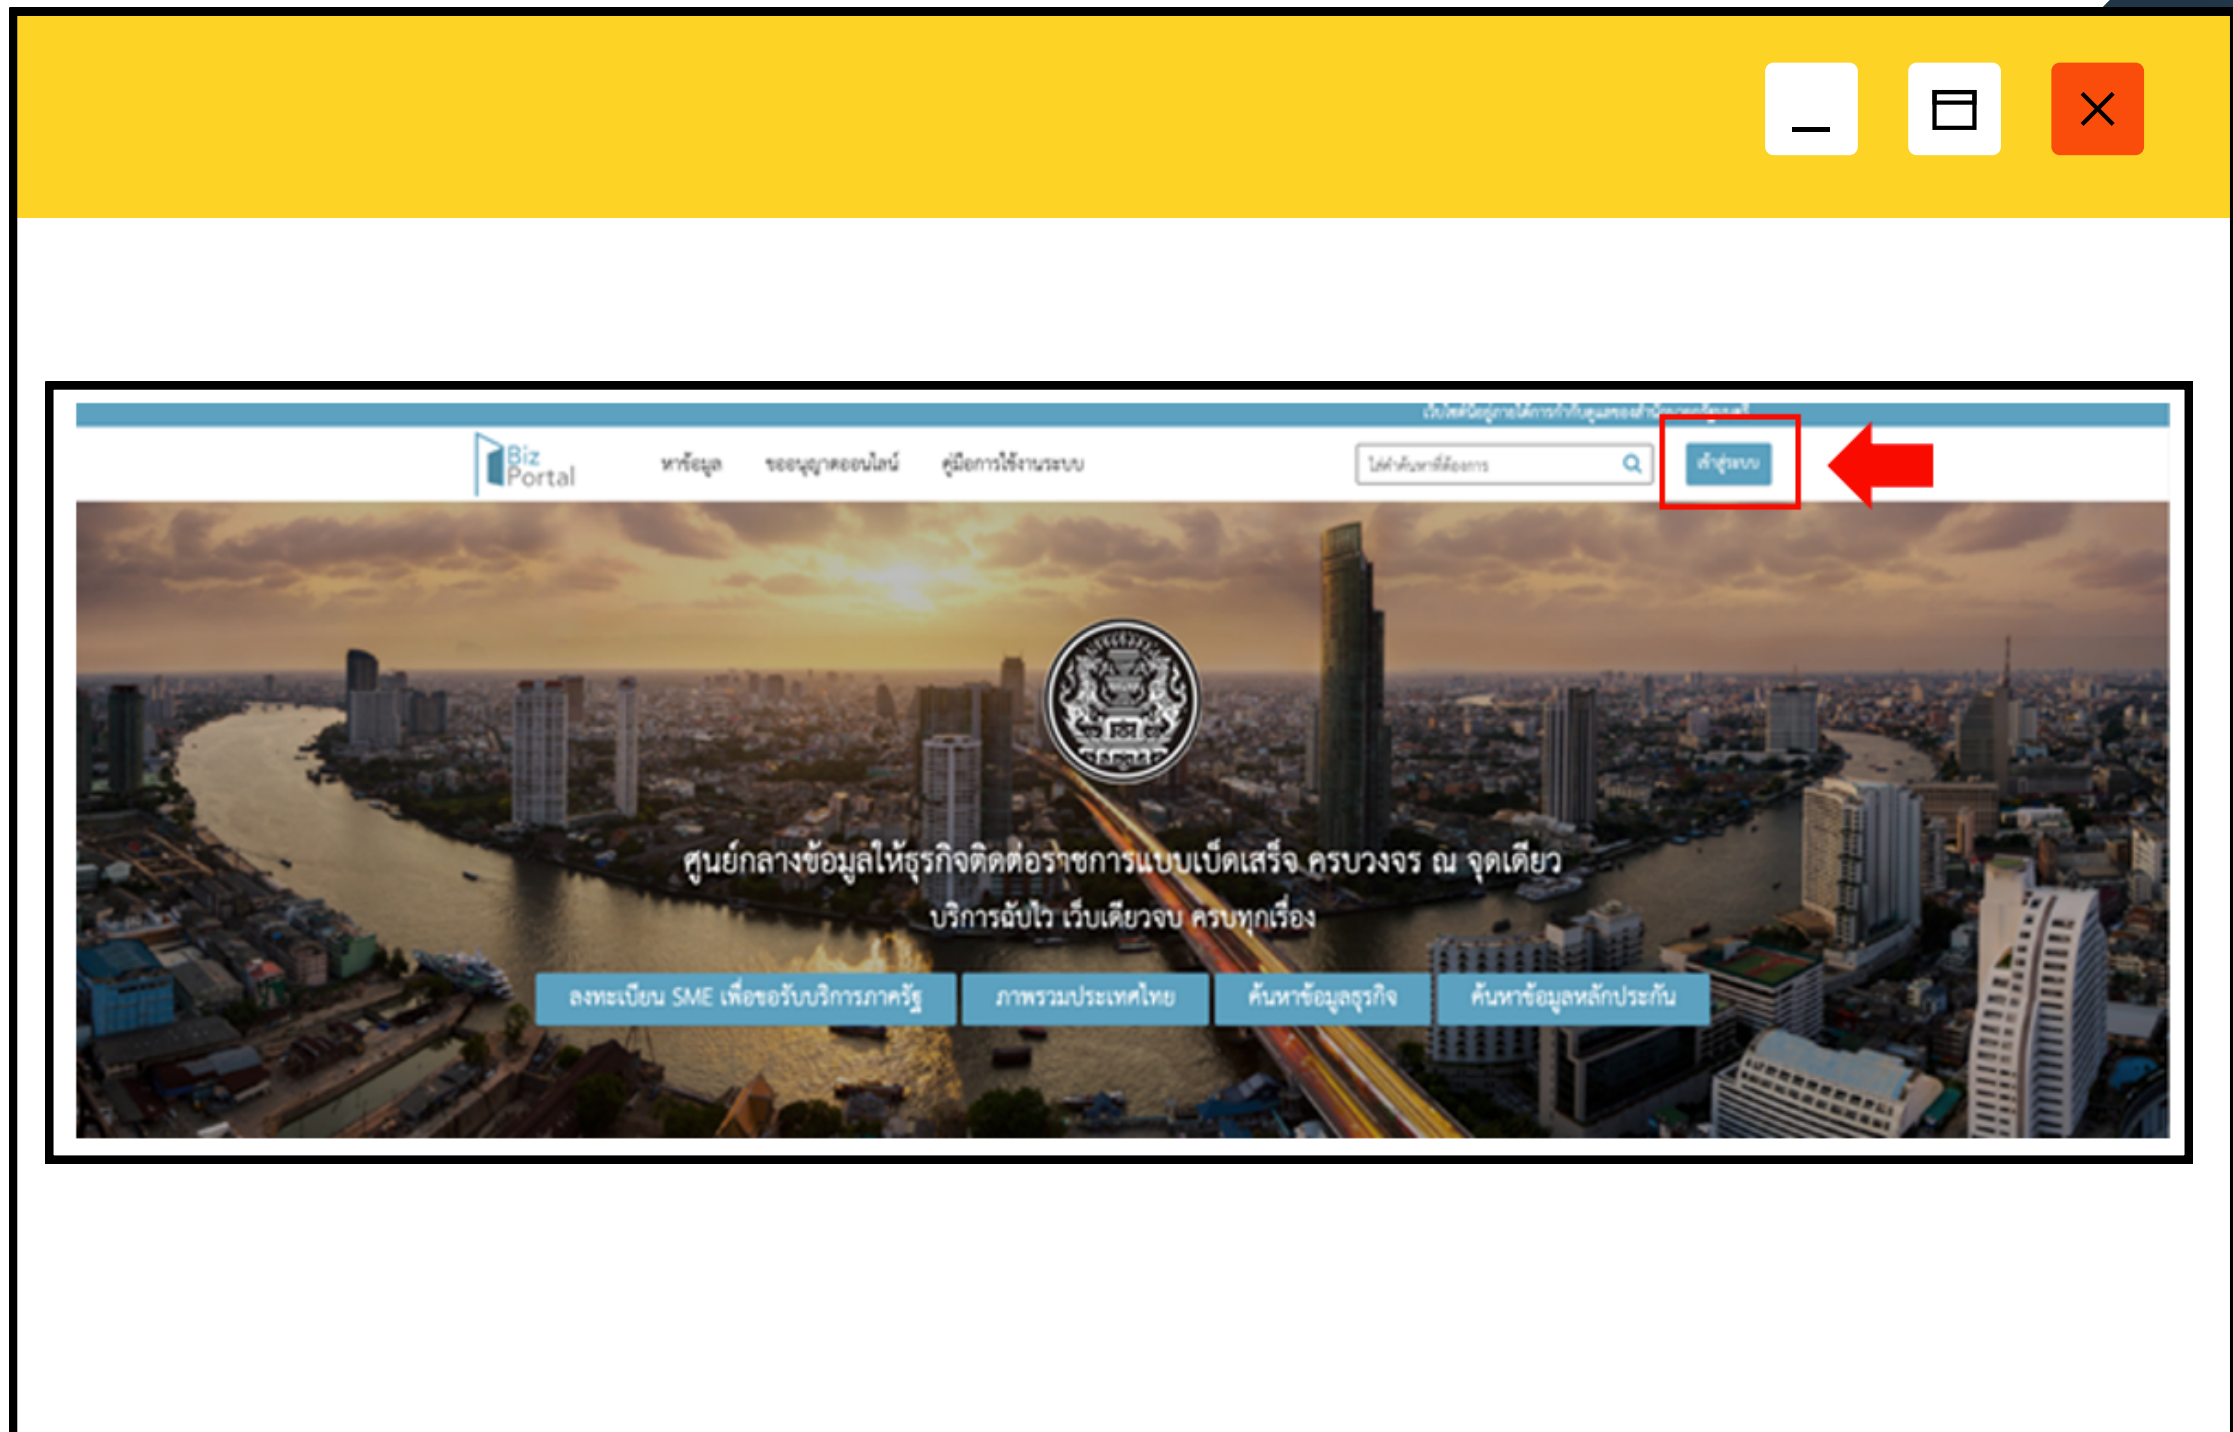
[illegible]

Biz Portal

หาข้อมูล

ขออนุญาตออนไลน์

คู่มือการใช้งานระบบ

ใส่คำค้นหาที่ต้องการ

เข้าสู่ระบบ

ศูนย์กลางข้อมูลให้ธุรกิจติดต่อราชการแบบเบ็ดเสร็จ ครบวงจร ณ จุดเดียว

บริการฉับไว เว็บเดียวจบ ครบทุกเรื่อง

ลงทะเบียน SME เพื่อขอรับบริการภาครัฐ

ภาพรวมประเทศไทย

ค้นหาข้อมูลธุรกิจ

ค้นหาข้อมูลหลักประกัน